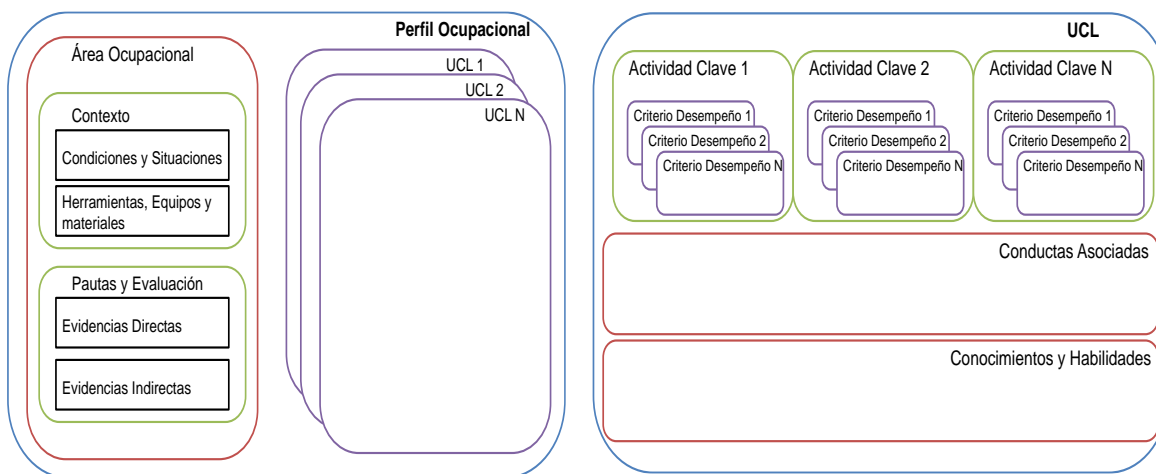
Perfil Ocupacional

Área Ocupacional

Contexto

Condiciones y Situaciones

Herramientas, Equipos y materiales

Pautas y Evaluación

Evidencias Directas

Evidencias Indirectas

UCL 1

UCL 2

UCL N

UCL

Actividad Clave 1

Criterio Desempeño 1

Criterio Desempeño 2

Criterio Desempeño N

Actividad Clave 2

Criterio Desempeño 1

Criterio Desempeño 2

Criterio Desempeño N

Actividad Clave N

Criterio Desempeño 1

Criterio Desempeño 2

Criterio Desempeño N

Conductas Asociadas

Conocimientos y Habilidades